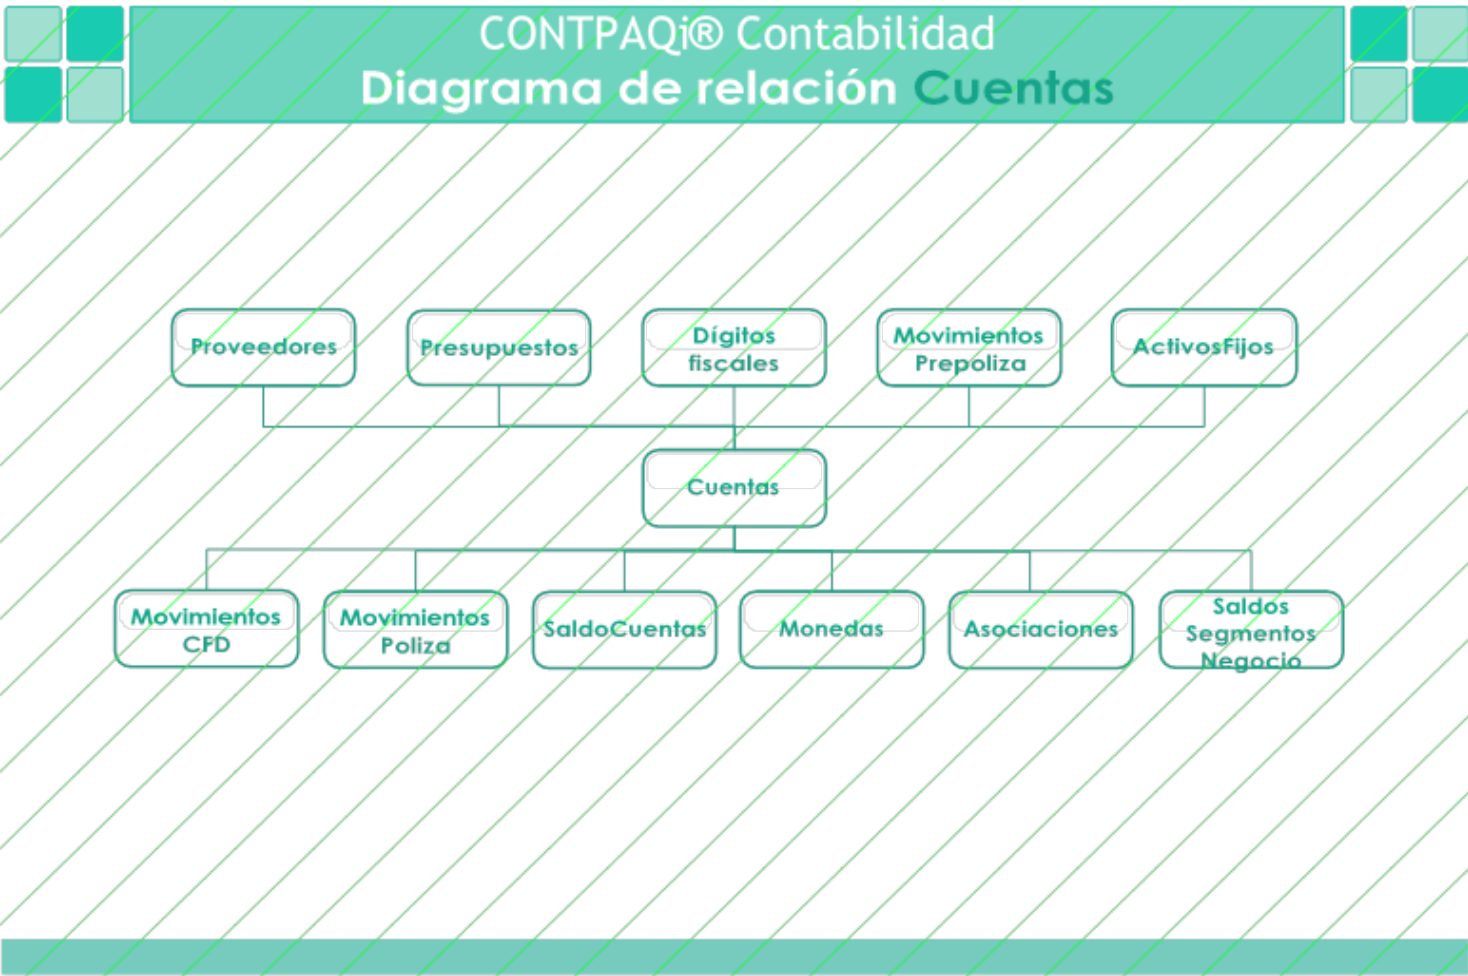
CONTPAQi® Contabilidad
Diagrama de relación Cuentas

Proveedores
Presupuestos
Dígitos fiscales
Movimientos Prepoliza
ActivosFijos

Cuentas

Movimientos CFD
Movimientos Poliza
SaldoCuentas
Monedas
Asociaciones
Saldos Segmentos Negocio